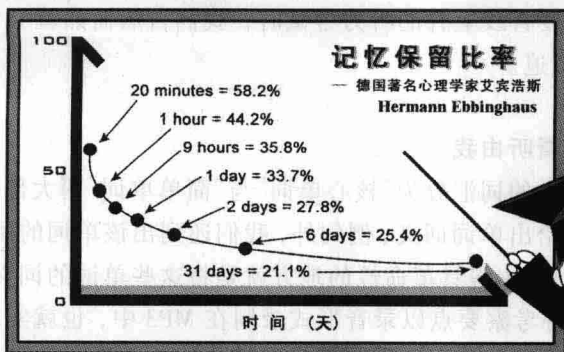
100

50

0

记忆保留比率

— 德国著名心理学家艾宾浩斯

Hermann Ebbinghaus

20 minutes = 58.2%

1 hour = 44.2%

9 hours = 35.8%

1 day = 33.7%

2 days = 27.8%

6 days = 25.4%

31 days = 21.1%

时 间 （天）